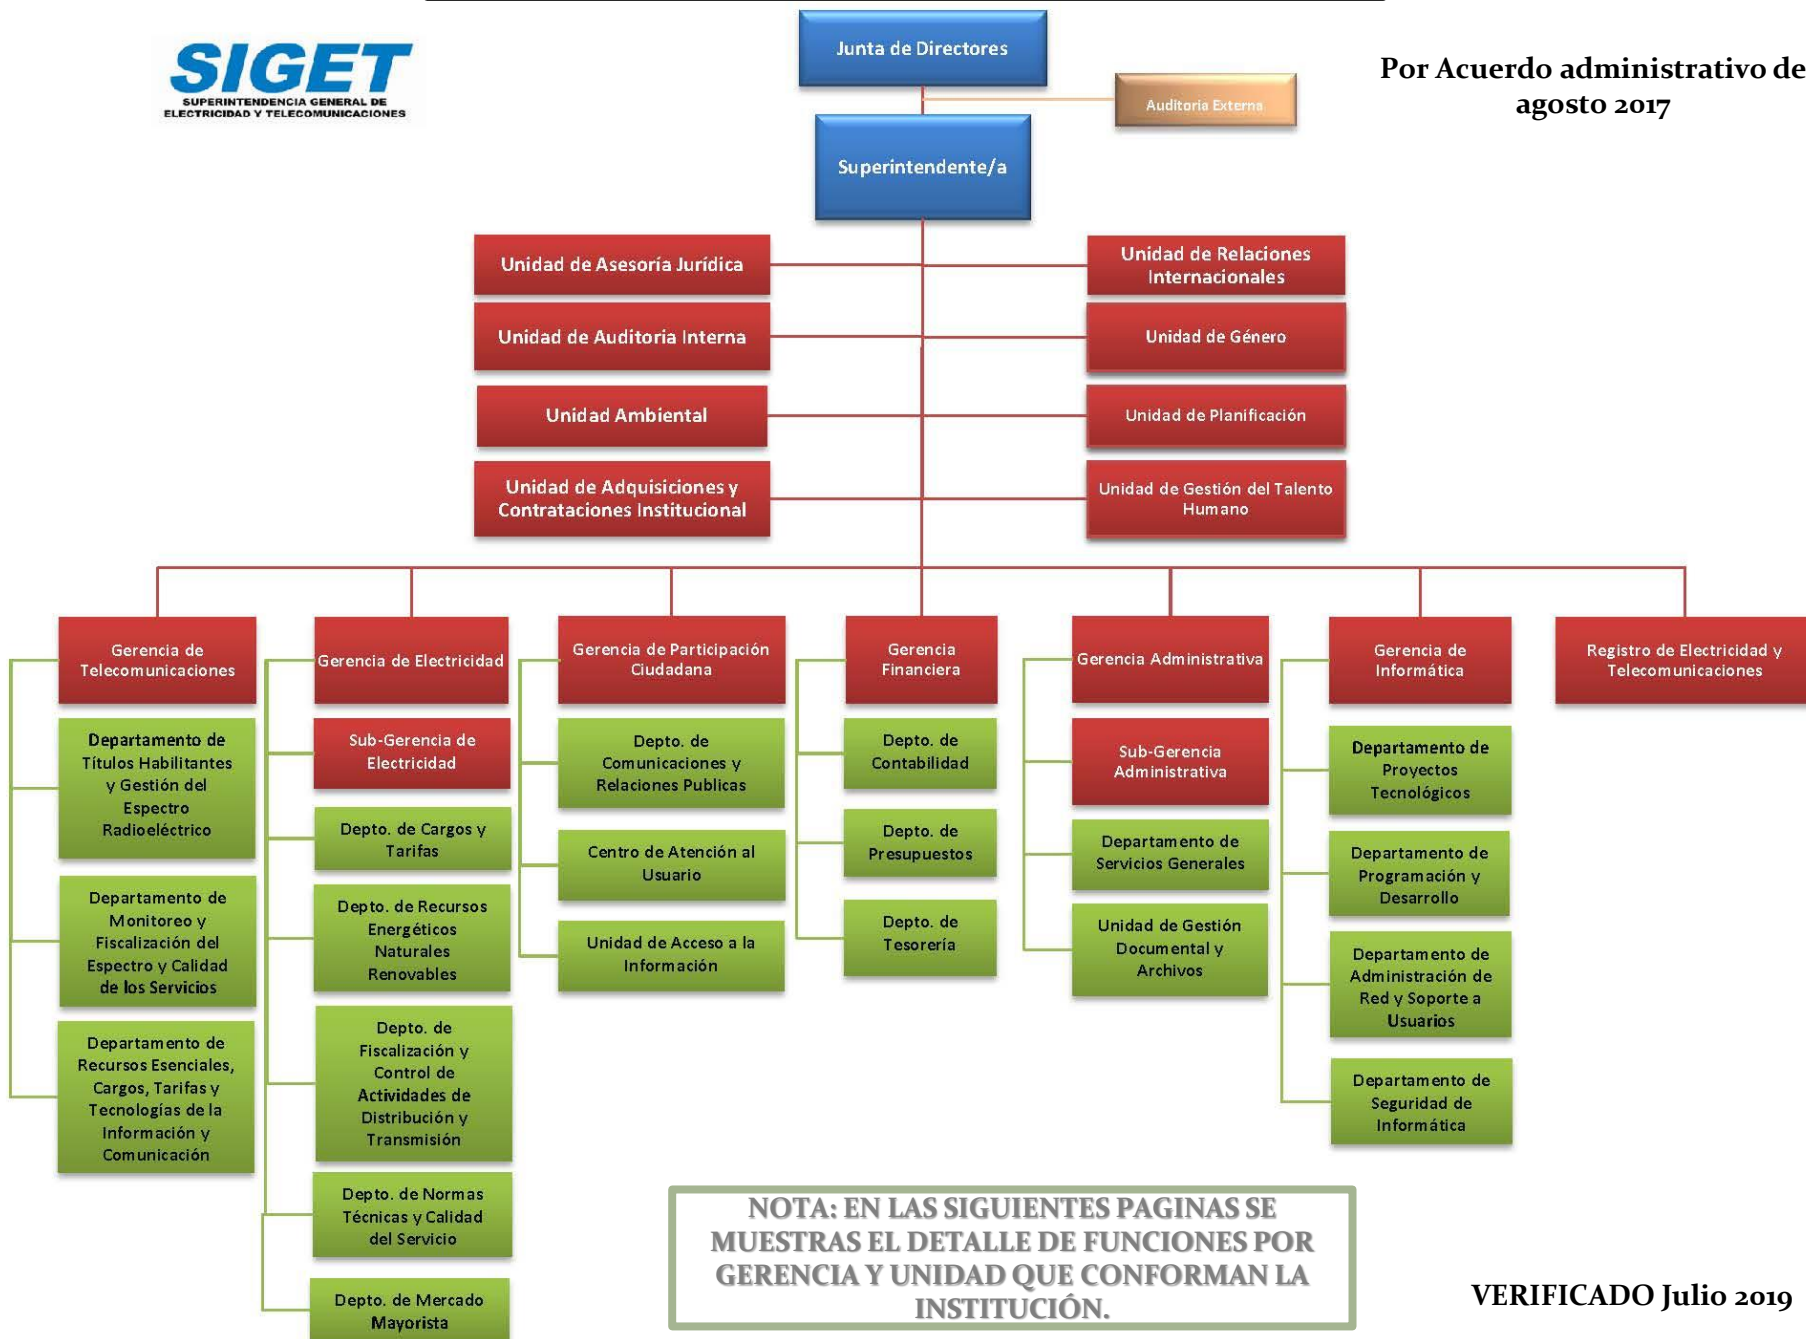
SIGET
SUPERINTENDENCIA GENERAL DE ELECTRICIDAD Y TELECOMUNICACIONES

Junta de Directores

Auditoria Externa

Por Acuerdo administrativo de agosto 2017

Superintendente/a

Unidad de Asesoría Jurídica

Unidad de Relaciones Internacionales

Unidad de Auditoria Interna

Unidad de Género

Unidad Ambiental

Unidad de Planificación

Unidad de Adquisiciones y Contrataciones Institucional

Unidad de Gestión del Talento Humano

Gerencia de Telecomunicaciones

Departamento de Títulos Habilitantes y Gestión del Espectro Radioeléctrico

Departamento de Monitoreo y Fiscalización del Espectro y Calidad de los Servicios

Departamento de Recursos Esenciales, Cargos, Tarifas y Tecnologías de la Información y Comunicación

Gerencia de Electricidad

Sub-Gerencia de Electricidad

Depto. de Cargos y Tarifas

Depto. de Recursos Energéticos Naturales Renovables

Depto. de Fiscalización y Control de Actividades de Distribución y Transmisión

Depto. de Normas Técnicas y Calidad del Servicio

Depto. de Mercado Mayorista

Gerencia de Participación Ciudadana

Depto. de Comunicaciones y Relaciones Publicas

Centro de Atención al Usuario

Unidad de Acceso a la Información

Gerencia Financiera

Depto. de Contabilidad

Depto. de Presupuestos

Depto. de Tesorería

Gerencia Administrativa

Sub-Gerencia Administrativa

Departamento de Servicios Generales

Unidad de Gestión Documental y Archivos

Gerencia de Informática

Departamento de Proyectos Tecnológicos

Departamento de Programación y Desarrollo

Departamento de Administración de Red y Soporte a Usuarios

Departamento de Seguridad de Informática

Registro de Electricidad y Telecomunicaciones

NOTA: EN LAS SIGUIENTES PAGINAS SE MUESTRAS EL DETALLE DE FUNCIONES POR GERENCIA Y UNIDAD QUE CONFORMAN LA INSTITUCIÓN.

VERIFICADO Julio 2019